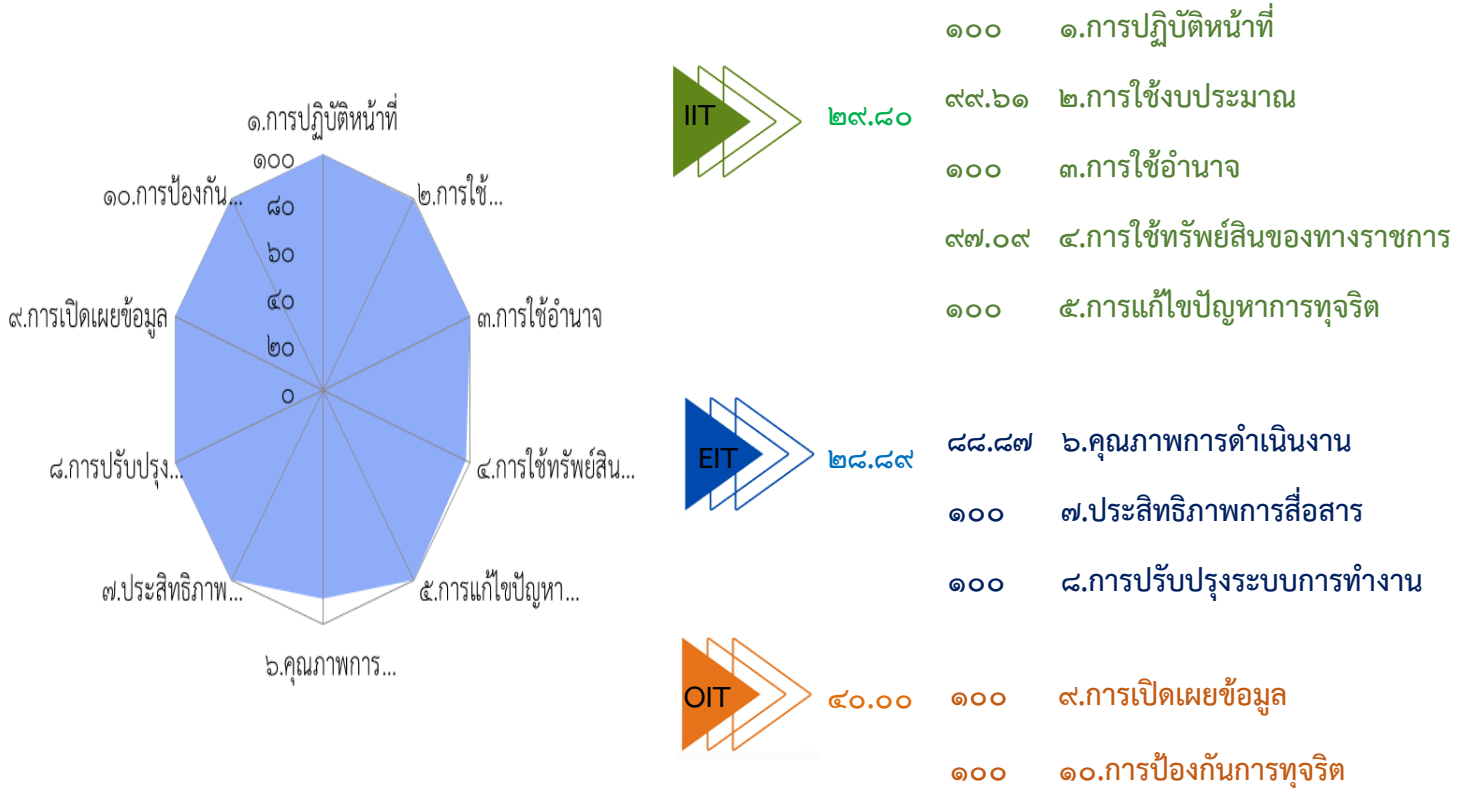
๑.การปฏิบัติหน้าที่
๒.การใช้...
๓.การใช้อำนาจ
๔.การใช้ทรัพย์สิน...
๕.การแก้ไขปัญหา...
๖.คุณภาพการ...
๗.ประสิทธิภาพ...
๘.การปรับปรุง...
๙.การเปิดเผยข้อมูล
๑๐.การป้องกัน...
๑๐๐
๘๐
๖๐
๔๐
๒๐
๐

IIT ๒๙.๘๐
๑๐๐ ๑.การปฏิบัติหน้าที่
๙๙.๖๑ ๒.การใช้งบประมาณ
๑๐๐ ๓.การใช้อำนาจ
๙๗.๐๙ ๔.การใช้ทรัพย์สินของทางราชการ
๑๐๐ ๕.การแก้ไขปัญหาการทุจริต

EIT ๒๘.๘๙
๘๘.๘๗ ๖.คุณภาพการดำเนินงาน
๑๐๐ ๗.ประสิทธิภาพการสื่อสาร
๑๐๐ ๘.การปรับปรุงระบบการทำงาน

OIT ๔๐.๐๐
๑๐๐ ๙.การเปิดเผยข้อมูล
๑๐๐ ๑๐.การป้องกันการทุจริต